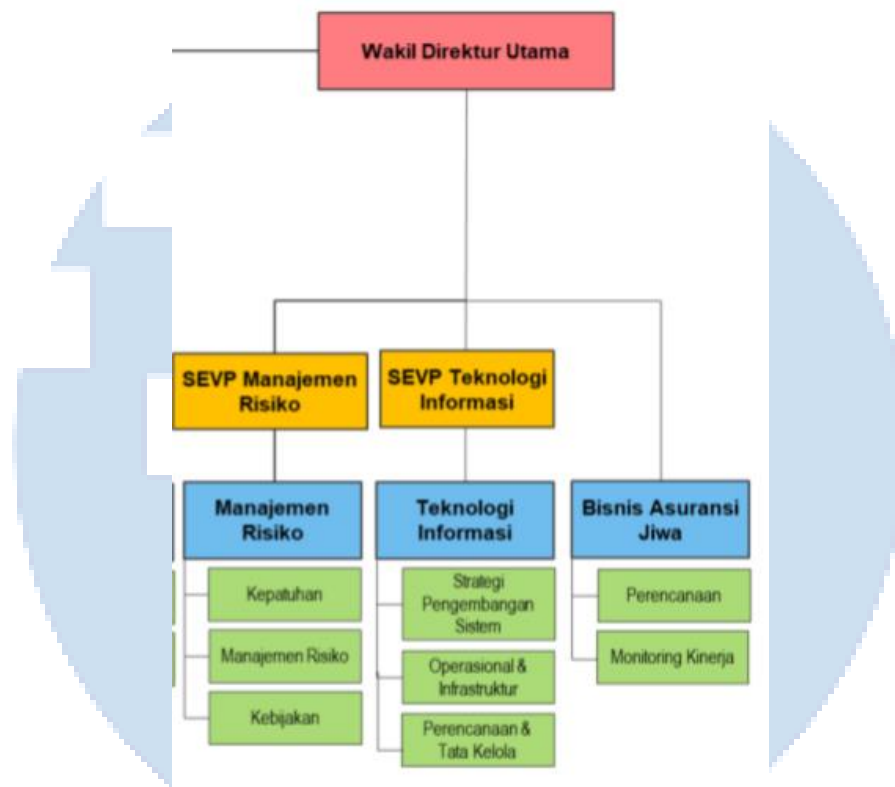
Wakil Direktur Utama

SEVP Manajemen Risiko

SEVP Teknologi Informasi

Manajemen Risiko

Kepatuhan

Manajemen Risiko

Kebijakan

Teknologi Informasi

Strategi Pengembangan Sistem

Operasional & Infrastruktur

Perencanaan & Tata Kelola

Bisnis Asuransi Jiwa

Perencanaan

Monitoring Kinerja